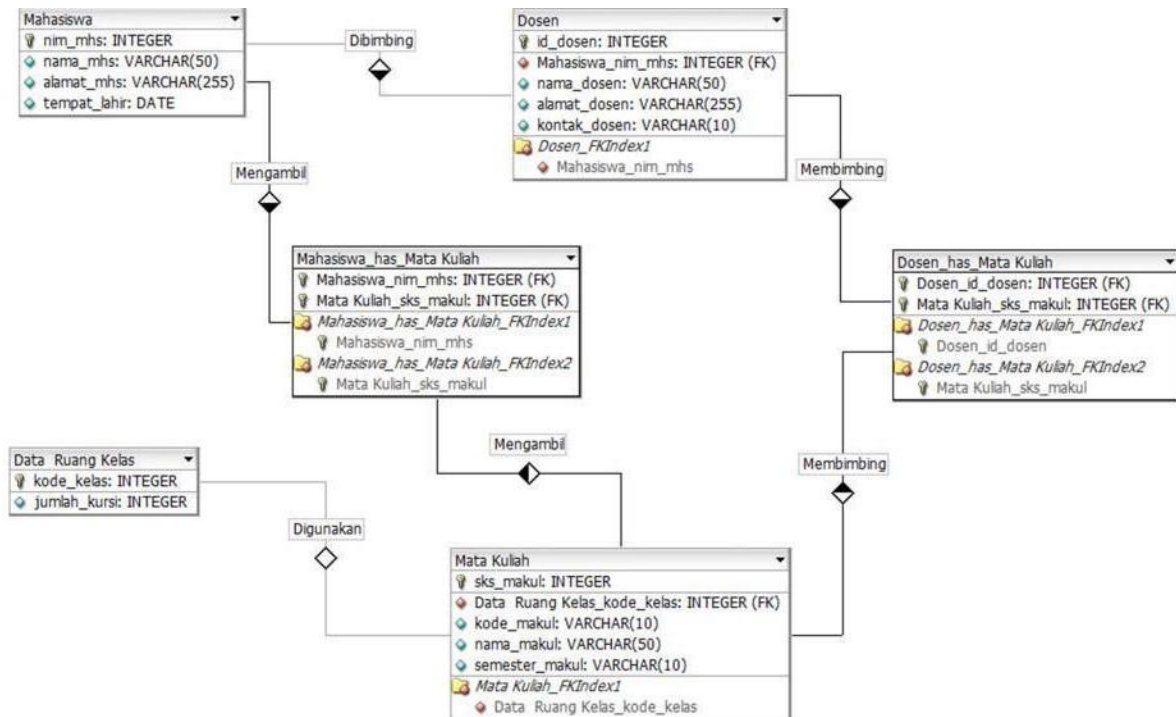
Mahasiswa
nim_mhs: INTEGER
nama_mhs: VARCHAR(50)
alamat_mhs: VARCHAR(255)
tempat_lahir: DATE

Dibimbing

Dosen
id_dosen: INTEGER
Mahasiswa_nim_mhs: INTEGER (FK)
nama_dosen: VARCHAR(50)
alamat_dosen: VARCHAR(255)
kontak_dosen: VARCHAR(10)
Dosen_FKIndex1
Mahasiswa_nim_mhs

Mengambil

Membimbing

Mahasiswa_has_Mata Kuliah
Mahasiswa_nim_mhs: INTEGER (FK)
Mata Kuliah_sks_makul: INTEGER (FK)
Mahasiswa_has_Mata Kuliah_FKIndex1
Mahasiswa_nim_mhs
Mahasiswa_has_Mata Kuliah_FKIndex2
Mata Kuliah_sks_makul

Dosen_has_Mata Kuliah
Dosen_id_dosen: INTEGER (FK)
Mata Kuliah_sks_makul: INTEGER (FK)
Dosen_has_Mata Kuliah_FKIndex1
Dosen_id_dosen
Dosen_has_Mata Kuliah_FKIndex2
Mata Kuliah_sks_makul

Mengambil

Data Ruang Kelas
kode_kelas: INTEGER
jumlah_kursi: INTEGER

Membimbing

Digunakan

Mata Kuliah
sks_makul: INTEGER
Data Ruang Kelas_kode_kelas: INTEGER (FK)
kode_makul: VARCHAR(10)
nama_makul: VARCHAR(50)
semester_makul: VARCHAR(10)
Mata Kuliah_FKIndex1
Data Ruang Kelas_kode_kelas